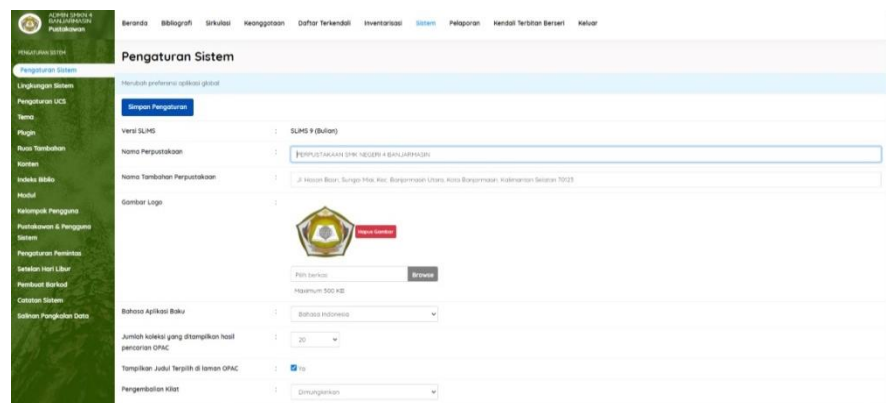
ADMIN SMKN 4 BANJARMASIN
Pustakawan

Beranda Bibliografi Sirkulasi Keanggotaan Daftar Terkendali Inventarisasi Sistem Pelaporan Kendali Terbitan Berseri Keluar

PENGATURAN SISTEM
Pengaturan Sistem
Lingkungan Sistem
Pengaturan UCS
Tema
Plugin
Ruas Tambahan
Konten
Indeks Biblio
Modul
Kelompok Pengguna
Pustakawan & Pengguna Sistem
Pengaturan Pemintas
Setelan Hari Libur
Pembuat Barkod
Catatan Sistem
Salinan Pangkalan Data

Pengaturan Sistem

Merubah preferensi aplikasi global

Simpan Pengaturan

| | | |
|---|---|---|
| Versi SLiMS | : | SLiMS 9 (Bulian) |
| Nama Perpustakaan | : | PERPUSTAKAAN SMK NEGERI 4 BANJARMASIN |
| Nama Tambahan Perpustakaan | : | Jl. Hasan Basri, Sungai Miai, Kec. Banjarmasin Utara, Kota Banjarmasin, Kalimantan Selatan 70123 |
| Gambar Logo | : | Hapus Gambar Pilih berkas Browse Maximum 500 KB |
| Bahasa Aplikasi Baku | : | Bahasa Indonesia |
| Jumlah koleksi yang ditampilkan hasil pencarian OPAC | : | 20 |
| Tampilkan Judul Terpilih di laman OPAC | : | Ya |
| Pengembalian Kilat | : | Dimungkinkan |